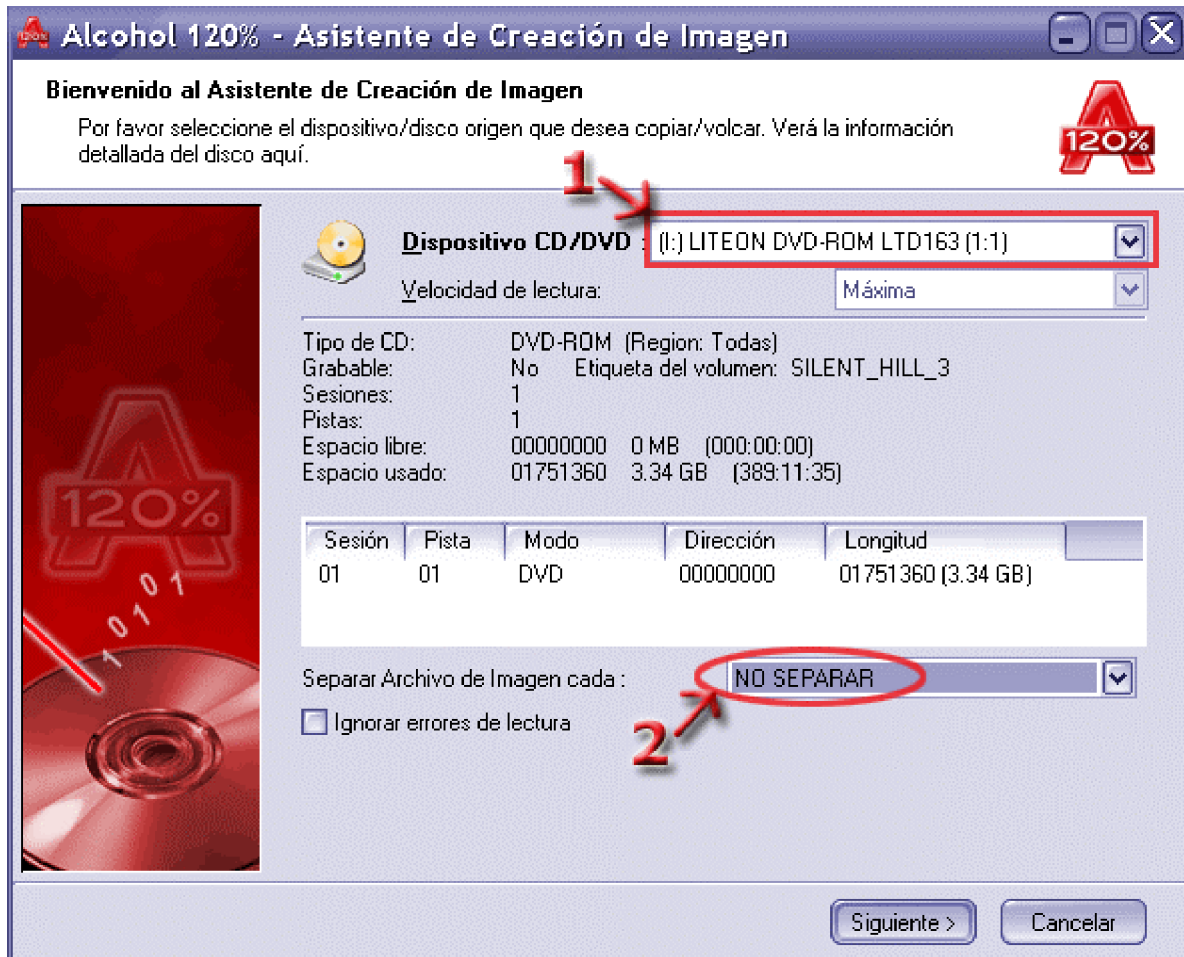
Alcohol 120% - Asistente de Creación de Imagen

Bienvenido al Asistente de Creación de Imagen

Por favor seleccione el dispositivo/disco origen que desea copiar/volcar. Verá la información detallada del disco aquí.

120%

1

Dispositivo CD/DVD : (I:) LITEON DVD-ROM LTD163 (1:1)

Velocidad de lectura: Máxima

Tipo de CD: DVD-ROM (Region: Todas)
Grabable: No Etiqueta del volumen: SILENT_HILL_3
Sesiones: 1
Pistas: 1
Espacio libre: 00000000 0 MB (000:00:00)
Espacio usado: 01751360 3.34 GB (389:11:35)

120%

0 1
0 1
1

| Sesión | Pista | Modo | Dirección | Longitud |
|---|---|---|---|---|
| 01 | 01 | DVD | 00000000 | 01751360 (3.34 GB) |

Separar Archivo de Imagen cada : NO SEPARAR

Ignorar errores de lectura

2

Siguiente >

Cancelar